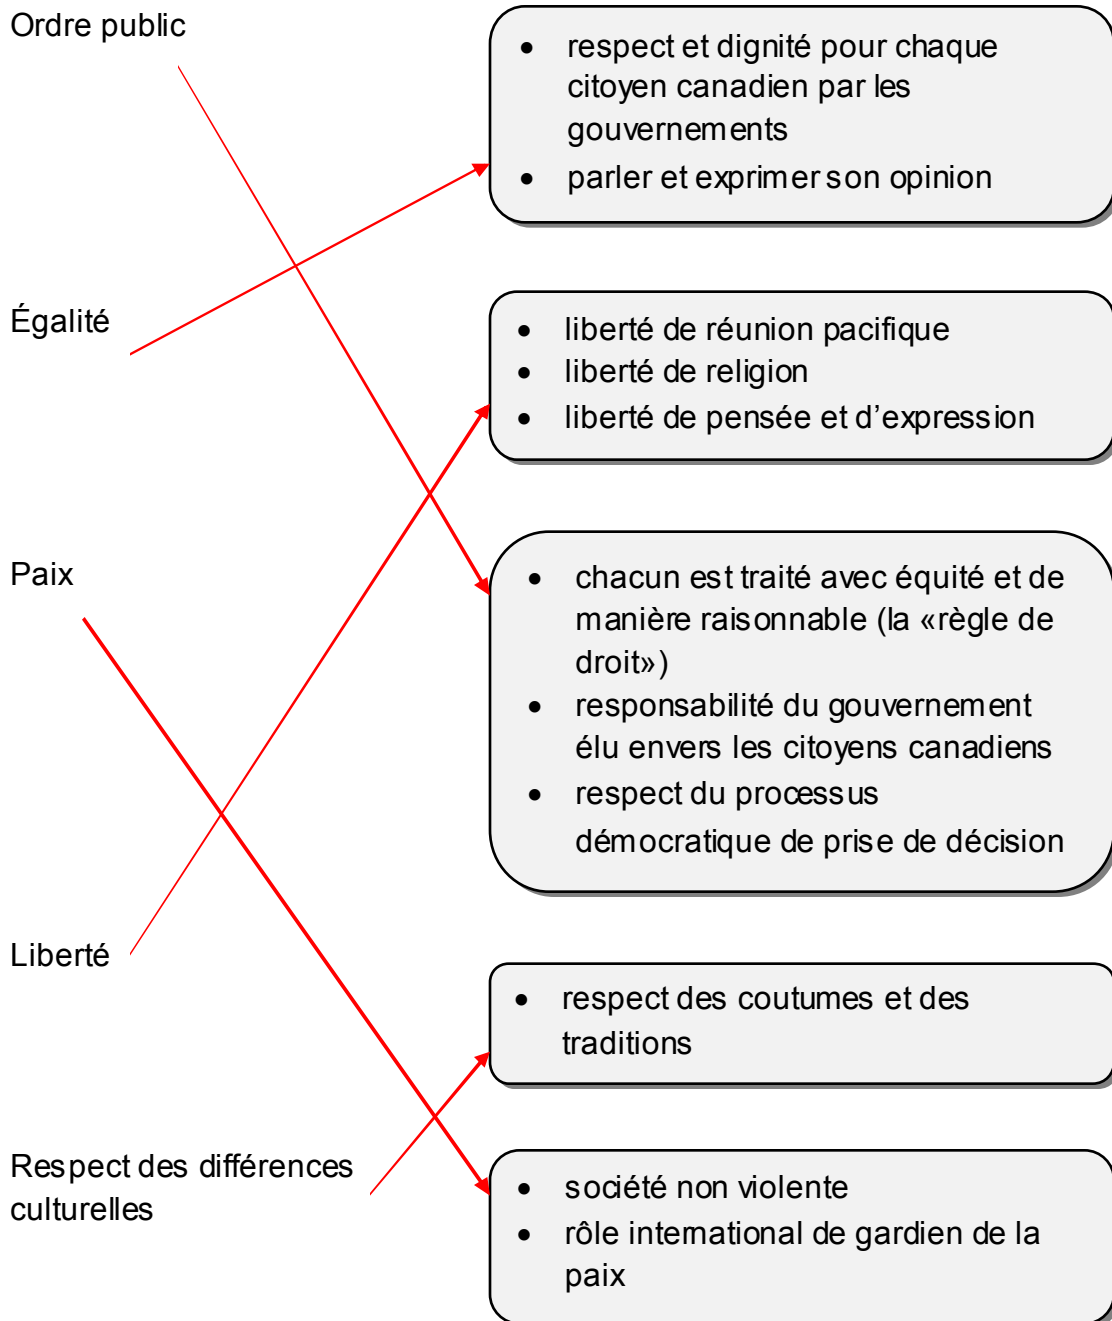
Ordre public

Égalité

Paix

Liberté

Respect des différences culturelles

- respect et dignité pour chaque citoyen canadien par les gouvernements
- parler et exprimer son opinion

- liberté de réunion pacifique
- liberté de religion
- liberté de pensée et d’expression

- chacun est traité avec équité et de manière raisonnable (la «règle de droit»)
- responsabilité du gouvernement élu envers les citoyens canadiens
- respect du processus démocratique de prise de décision

- respect des coutumes et des traditions

- société non violente
- rôle international de gardien de la paix